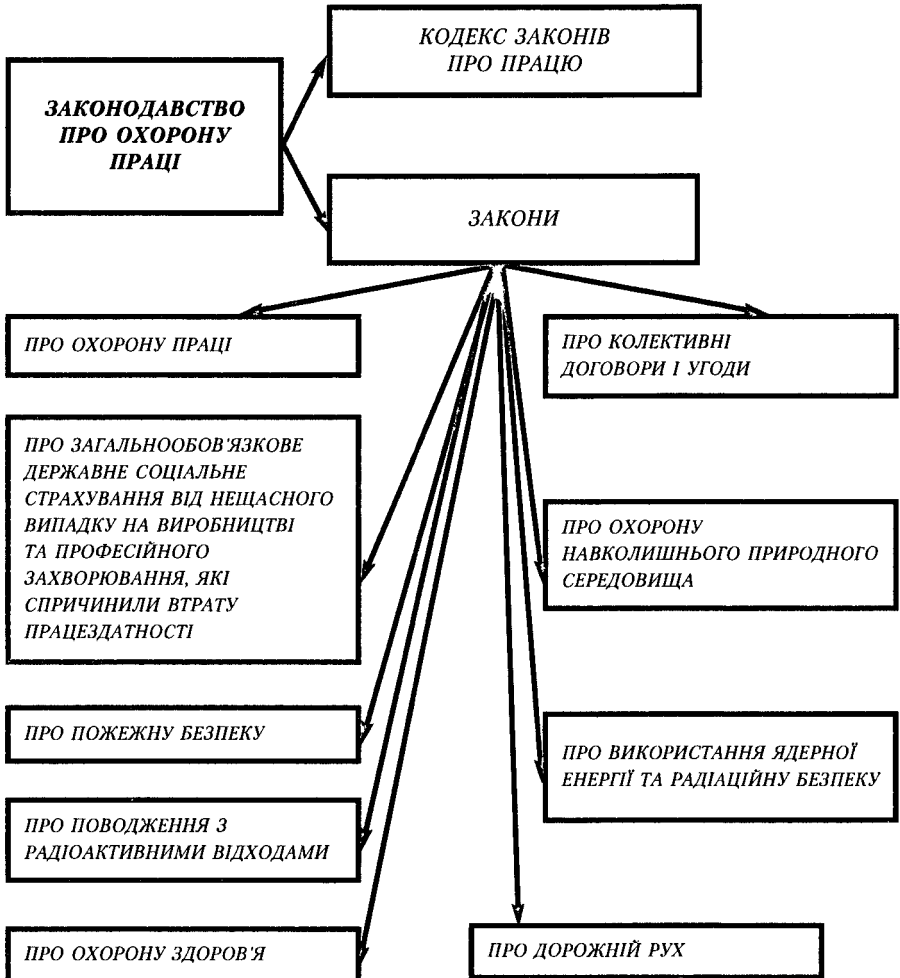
ЗАКОНОДАВСТВО ПРО ОХОРОНУ ПРАЦІ

КОДЕКС ЗАКОНІВ ПРО ПРАЦЮ

ЗАКОНИ

ПРО ОХОРОНУ ПРАЦІ

ПРО КОЛЕКТИВНІ ДОГОВОРИ І УГОДИ

ПРО ЗАГАЛЬНООБОВ'ЯЗКОВЕ ДЕРЖАВНЕ СОЦІАЛЬНЕ СТРАХУВАННЯ ВІД НЕЩАСНОГО ВИПАДКУ НА ВИРОБНИЦТВІ ТА ПРОФЕСІЙНОГО ЗАХВОРЮВАННЯ, ЯКІ СПРИЧИНИЛИ ВТРАТУ ПРАЦЕЗДАТНОСТІ

ПРО ОХОРОНУ НАВКОЛИШНЬОГО ПРИРОДНОГО СЕРЕДОВИЩА

ПРО ПОЖЕЖНУ БЕЗПЕКУ

ПРО ВИКОРИСТАННЯ ЯДЕРНОЇ ЕНЕРГІЇ ТА РАДІАЦІЙНУ БЕЗПЕКУ

ПРО ПОВОДЖЕННЯ З РАДІОАКТИВНИМИ ВІДХОДАМИ

ПРО ОХОРОНУ ЗДОРОВ'Я

ПРО ДОРОЖНІЙ РУХ